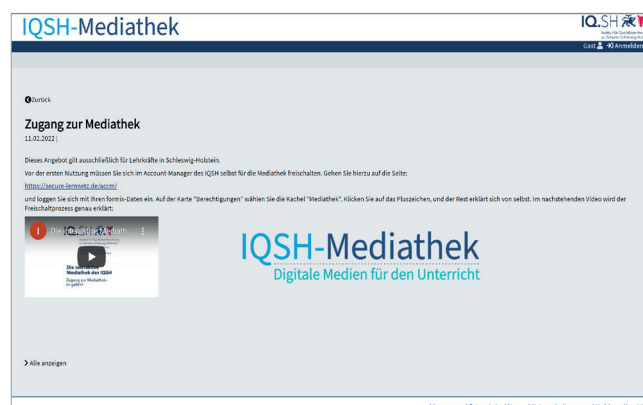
IQSH-Mediathek

IQ.SH

Gast Anmelden

Zurück

Zugang zur Mediathek

11.02.2022 |

Dieses Angebot gilt ausschließlich für Lehrkräfte in Schleswig-Holstein.

Vor der ersten Nutzung müssen Sie sich im Account-Manager des IQSH selbst für die Mediathek freischalten. Gehen Sie hierzu auf die Seite:

https://secure-lernnetz.de/accm/

und loggen Sie sich mit Ihren formix-Daten ein. Auf der Karte "Berechtigungen" wählen Sie die Kachel "Mediathek". Klicken Sie auf das Pluszeichen, und der Rest erklärt sich von selbst. Im nachstehenden Video wird der Freischaltprozess genau erklärt:

Die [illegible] Mediath

Die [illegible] Mediathek des IQSH

Zugang zur Mediathek - so geht's!

IQSH-Mediathek

Digitale Medien für den Unterricht

Alle anzeigen